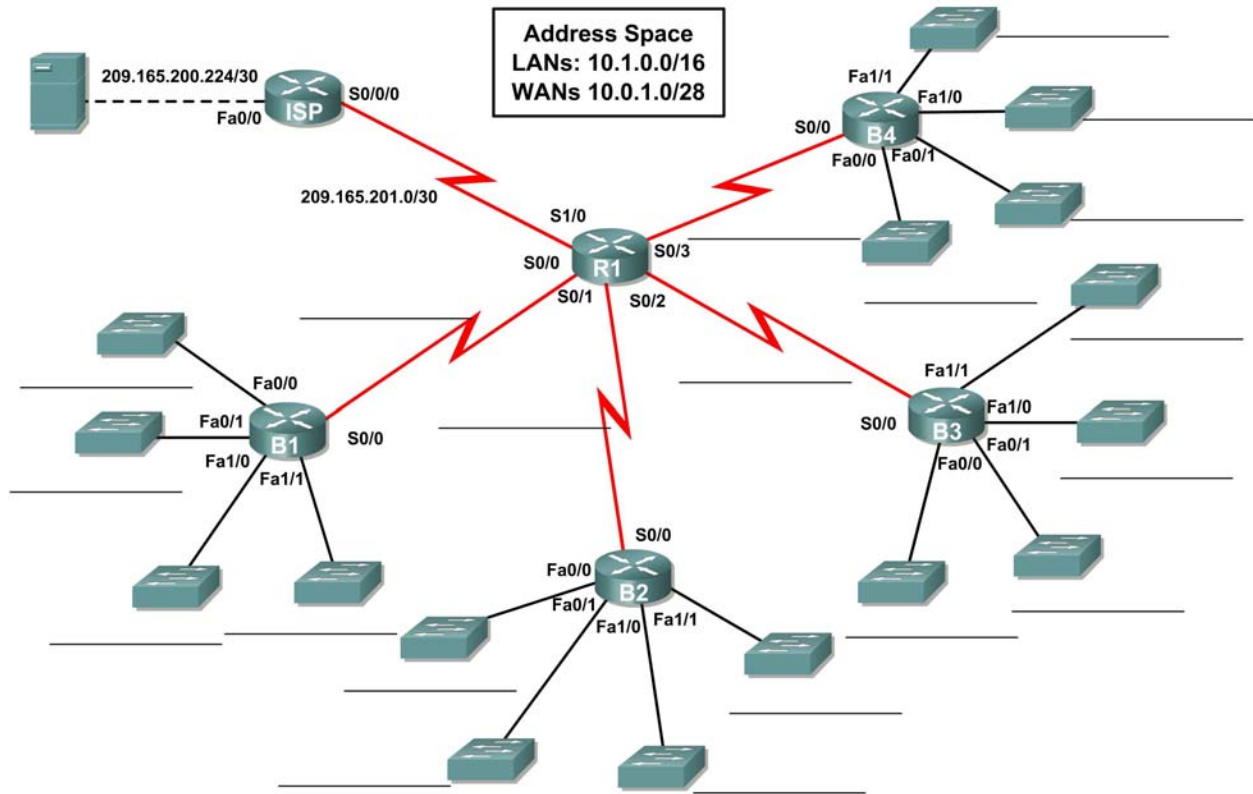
Address Space
LANs: 10.1.0.0/16
WANs 10.0.1.0/28

209.165.200.224/30
Fa0/0
ISP
S0/0/0

209.165.201.0/30

Fa1/1
Fa1/0
S0/0
B4
Fa0/0
Fa0/1

S1/0
S0/0
R1
S0/3
S0/1
S0/2

Fa0/0
Fa0/1
B1
S0/0
Fa1/0
Fa1/1

Fa1/1
Fa1/0
S0/0
B3
Fa0/1
Fa0/0

S0/0
Fa0/0
B2
Fa0/1
Fa1/0
Fa1/1